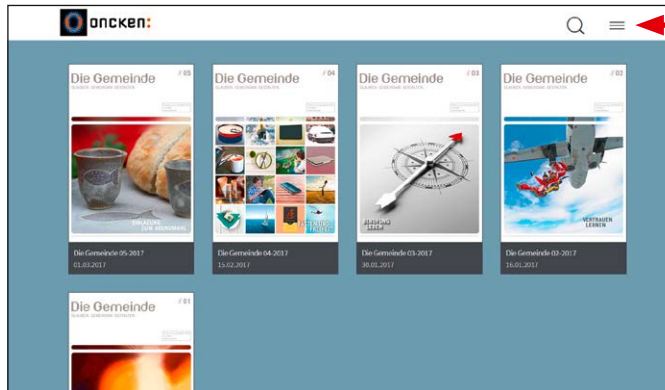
ONCKEN:

Die Gemeinde
// 05
EINLADUNG ZUM ABENDMAHL
Die Gemeinde 05-2017
01.03.2017

Die Gemeinde
// 04
Die Gemeinde 04-2017
15.02.2017

Die Gemeinde
// 03
Die Gemeinde 03-2017
30.01.2017

Die Gemeinde
// 02
VERTRAUEN LERNEN
Die Gemeinde 02-2017
16.01.2017

Die Gemeinde
// 01